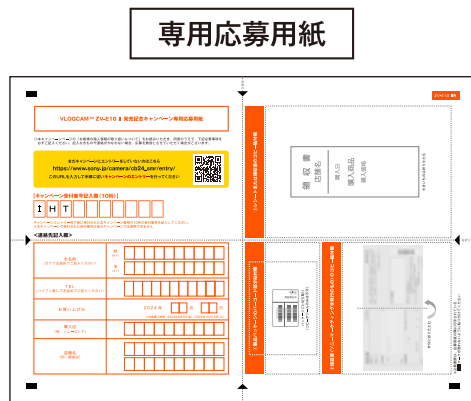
専用応募用紙

VLOGCAM™ ZV-E10 II 発売記念キャンペーン専用応募用紙

［キャンペーン受付番号記入欄（10桁）］

I H T

＜連絡先記入欄＞

お名前

姓

名

フリガナ

お誕生日

2024年

月

日

購入店

店舗名

領収書

購入日

購入商品

購入価格

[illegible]